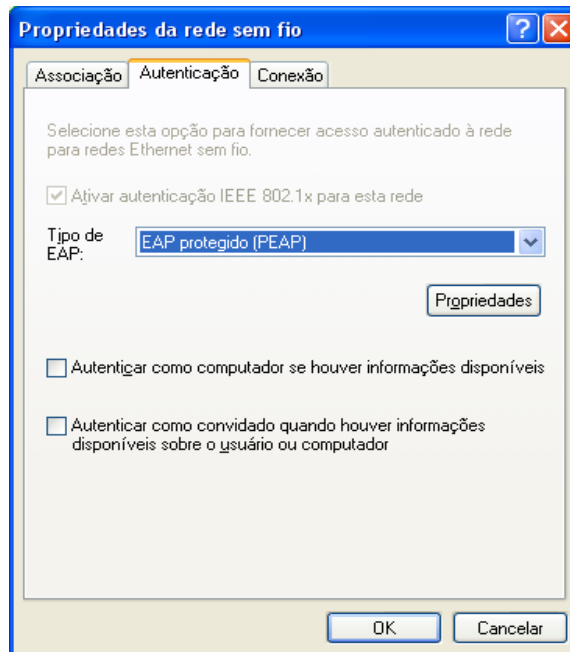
Propriedades da rede sem fio

Associação | Autenticação | Conexão

Selecione esta opção para fornecer acesso autenticado à rede para redes Ethernet sem fio.

Ativar autenticação IEEE 802.1x para esta rede

Tipo de EAP: EAP protegido (PEAP)

Propriedades

Autenticar como computador se houver informações disponíveis

Autenticar como convidado quando houver informações disponíveis sobre o usuário ou computador

OK | Cancelar